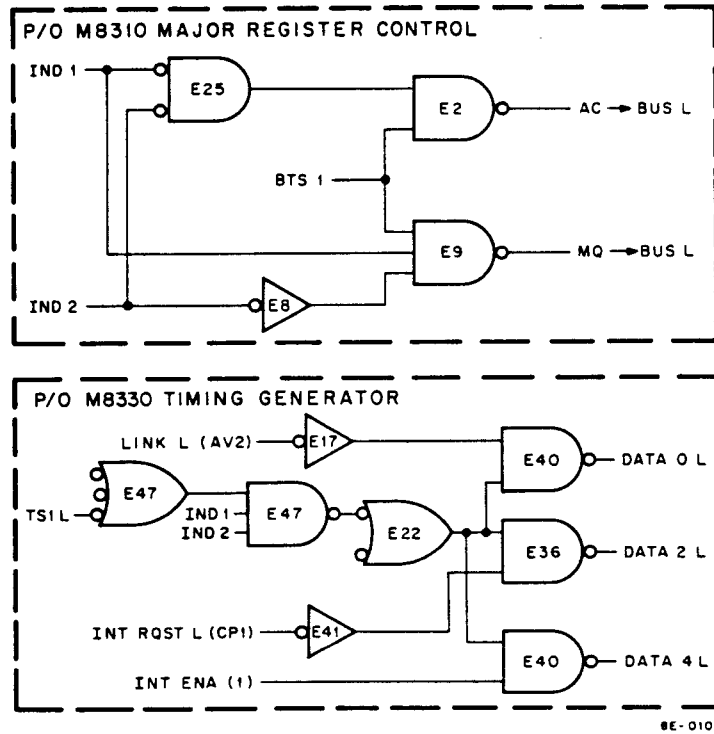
P/O M8310 MAJOR REGISTER CONTROL

IND 1
E25
E2
AC → BUS L
BTS 1
E9
MQ → BUS L
IND 2
E8

P/O M8330 TIMING GENERATOR

LINK L (AV2)
E17
E40
DATA 0 L
E47
TS1 L
IND 1
IND 2
E47
E22
E36
DATA 2 L
INT RQST L (CP1)
E41
E40
DATA 4 L
INT ENA (1)

8E-010